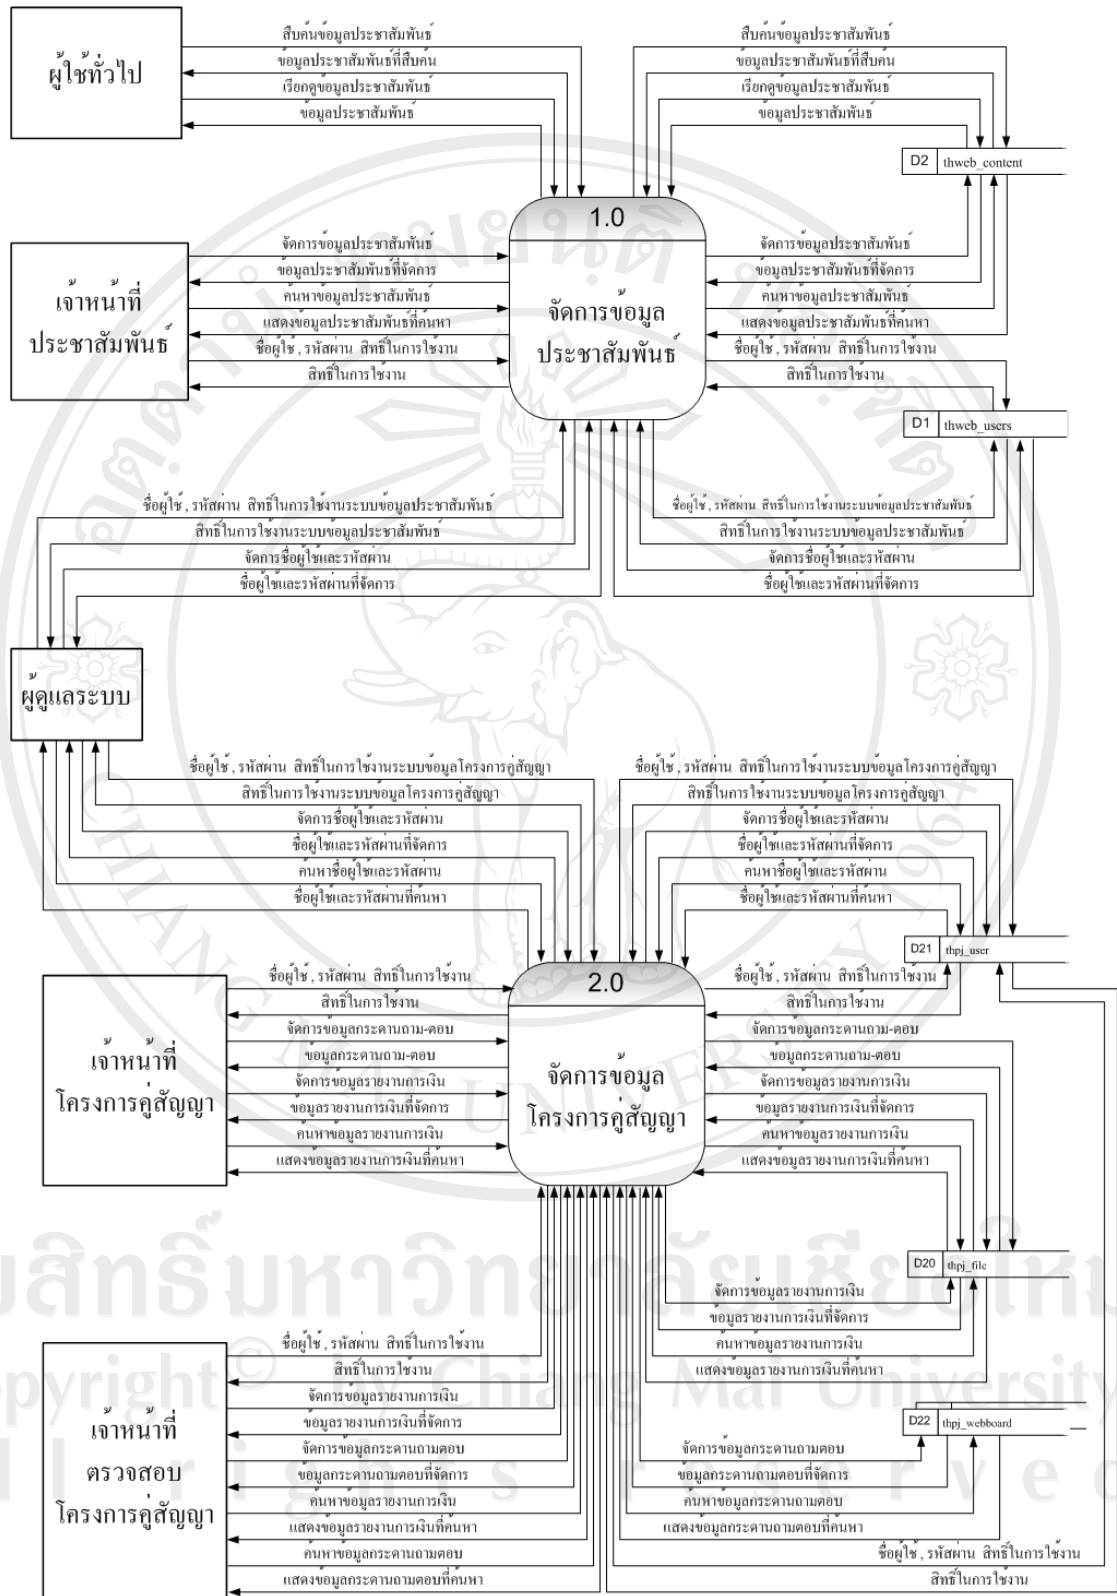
ผู้ใช้ทั่วไป

สืบค้นข้อมูลประชาสัมพันธ์
ข้อมูลประชาสัมพันธ์ที่สืบค้น
เรียกดูข้อมูลประชาสัมพันธ์
ข้อมูลประชาสัมพันธ์

สืบค้นข้อมูลประชาสัมพันธ์
ข้อมูลประชาสัมพันธ์ที่สืบค้น
เรียกดูข้อมูลประชาสัมพันธ์
ข้อมูลประชาสัมพันธ์

D2 thweb_content

1.0
จัดการข้อมูลประชาสัมพันธ์

เจ้าหน้าที่ประชาสัมพันธ์

จัดการข้อมูลประชาสัมพันธ์
ข้อมูลประชาสัมพันธ์ที่จัดการ
ค้นหาข้อมูลประชาสัมพันธ์
แสดงข้อมูลประชาสัมพันธ์ที่ค้นหา
ชื่อผู้ใช้, รหัสผ่าน สิทธิ์ในการใช้งาน
สิทธิ์ในการใช้งาน

จัดการข้อมูลประชาสัมพันธ์
ข้อมูลประชาสัมพันธ์ที่จัดการ
ค้นหาข้อมูลประชาสัมพันธ์
แสดงข้อมูลประชาสัมพันธ์ที่ค้นหา
ชื่อผู้ใช้, รหัสผ่าน สิทธิ์ในการใช้งาน
สิทธิ์ในการใช้งาน

D1 thweb_users

ชื่อผู้ใช้, รหัสผ่าน สิทธิ์ในการใช้งานระบบข้อมูลประชาสัมพันธ์
สิทธิ์ในการใช้งานระบบข้อมูลประชาสัมพันธ์
จัดการชื่อผู้ใช้และรหัสผ่าน
ชื่อผู้ใช้และรหัสผ่านที่จัดการ

ชื่อผู้ใช้, รหัสผ่าน สิทธิ์ในการใช้งานระบบข้อมูลประชาสัมพันธ์
สิทธิ์ในการใช้งานระบบข้อมูลประชาสัมพันธ์
จัดการชื่อผู้ใช้และรหัสผ่าน
ชื่อผู้ใช้และรหัสผ่านที่จัดการ

ผู้ดูแลระบบ

ชื่อผู้ใช้, รหัสผ่าน สิทธิ์ในการใช้งานระบบข้อมูลโครงการคู่สัญญา
สิทธิ์ในการใช้งานระบบข้อมูลโครงการคู่สัญญา
จัดการชื่อผู้ใช้และรหัสผ่าน
ชื่อผู้ใช้และรหัสผ่านที่จัดการ
ค้นหาชื่อผู้ใช้และรหัสผ่าน
ชื่อผู้ใช้และรหัสผ่านที่ค้นหา

ชื่อผู้ใช้, รหัสผ่าน สิทธิ์ในการใช้งานระบบข้อมูลโครงการคู่สัญญา
สิทธิ์ในการใช้งานระบบข้อมูลโครงการคู่สัญญา
จัดการชื่อผู้ใช้และรหัสผ่าน
ชื่อผู้ใช้และรหัสผ่านที่จัดการ
ค้นหาชื่อผู้ใช้และรหัสผ่าน
ชื่อผู้ใช้และรหัสผ่านที่ค้นหา

D21 thpj_user

เจ้าหน้าที่โครงการคู่สัญญา

ชื่อผู้ใช้, รหัสผ่าน สิทธิ์ในการใช้งาน
สิทธิ์ในการใช้งาน
จัดการข้อมูลกระดานถาม-ตอบ
ข้อมูลกระดานถาม-ตอบ
จัดการข้อมูลรายงานการเงิน
ข้อมูลรายงานการเงินที่จัดการ
ค้นหาข้อมูลรายงานการเงิน
แสดงข้อมูลรายงานการเงินที่ค้นหา

2.0
จัดการข้อมูลโครงการคู่สัญญา

ชื่อผู้ใช้, รหัสผ่าน สิทธิ์ในการใช้งาน
สิทธิ์ในการใช้งาน
จัดการข้อมูลกระดานถาม-ตอบ
ข้อมูลกระดานถาม-ตอบ
จัดการข้อมูลรายงานการเงิน
ข้อมูลรายงานการเงินที่จัดการ
ค้นหาข้อมูลรายงานการเงิน
แสดงข้อมูลรายงานการเงินที่ค้นหา

D20 thpj_file

จัดการข้อมูลรายงานการเงิน
ข้อมูลรายงานการเงินที่จัดการ
ค้นหาข้อมูลรายงานการเงิน
แสดงข้อมูลรายงานการเงินที่ค้นหา

เจ้าหน้าที่ตรวจสอบโครงการคู่สัญญา

ชื่อผู้ใช้, รหัสผ่าน สิทธิ์ในการใช้งาน
สิทธิ์ในการใช้งาน
จัดการข้อมูลรายงานการเงิน
ข้อมูลรายงานการเงินที่จัดการ
จัดการข้อมูลกระดานถามตอบ
ข้อมูลกระดานถามตอบที่จัดการ
ค้นหาข้อมูลรายงานการเงิน
แสดงข้อมูลรายงานการเงินที่ค้นหา
ค้นหาข้อมูลกระดานถามตอบ
แสดงข้อมูลกระดานถามตอบที่ค้นหา

D22 thpj_webboard

จัดการข้อมูลกระดานถามตอบ
ข้อมูลกระดานถามตอบที่จัดการ
ค้นหาข้อมูลกระดานถามตอบ
แสดงข้อมูลกระดานถามตอบที่ค้นหา
ชื่อผู้ใช้, รหัสผ่าน สิทธิ์ในการใช้งาน
สิทธิ์ในการใช้งาน

ลิขสิทธิ์มหาวิทยาลัยเชียงใหม่
Copyright© by Chiang Mai University
All rights reserved